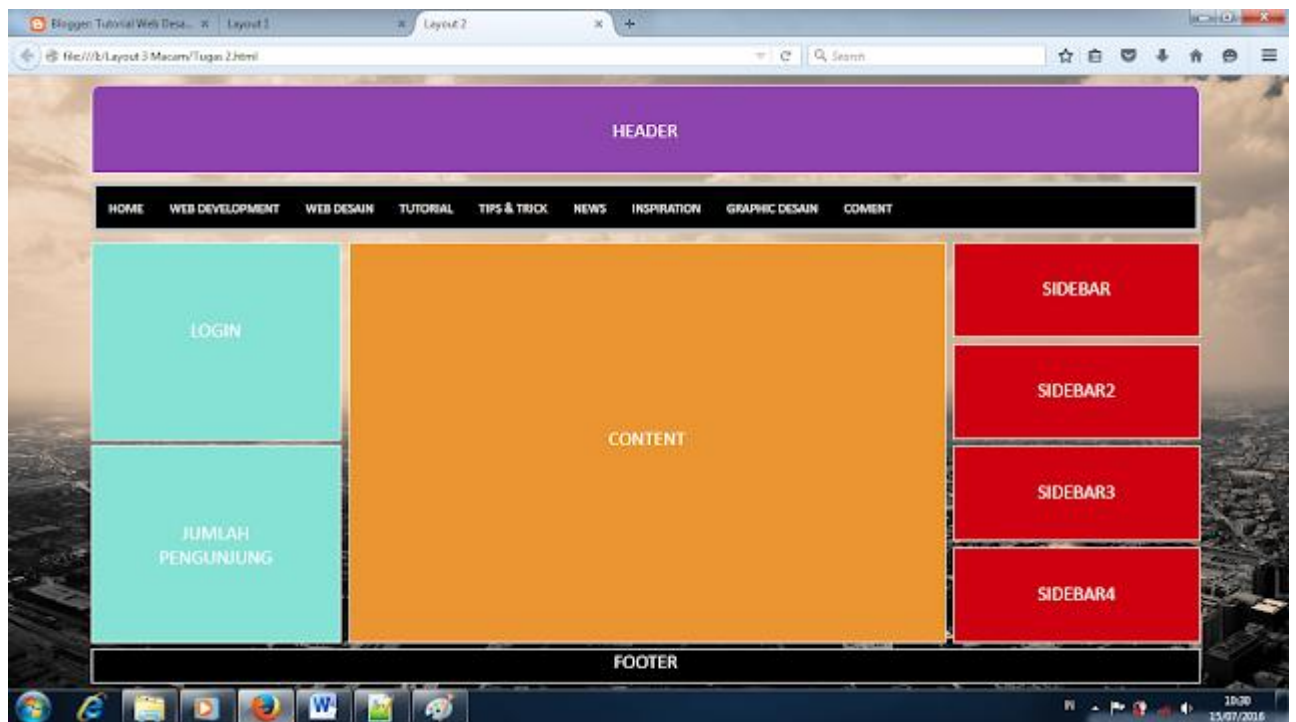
Blogger: Tutorial Web Desa... × Layout 1 × Layout 2 × +

file:///E:/Layout 3 Macam/Tugas 2.html

Search

HEADER

HOME WEB DEVELOPMENT WEB DESAIN TUTORIAL TIPS & TRICK NEWS INSPIRATION GRAPHIC DESAIN COMENT

LOGIN

JUMLAH PENGUNJUNG

CONTENT

SIDEBAR

SIDEBAR2

SIDEBAR3

SIDEBAR4

FOOTER

IN

10:30
15/07/2016